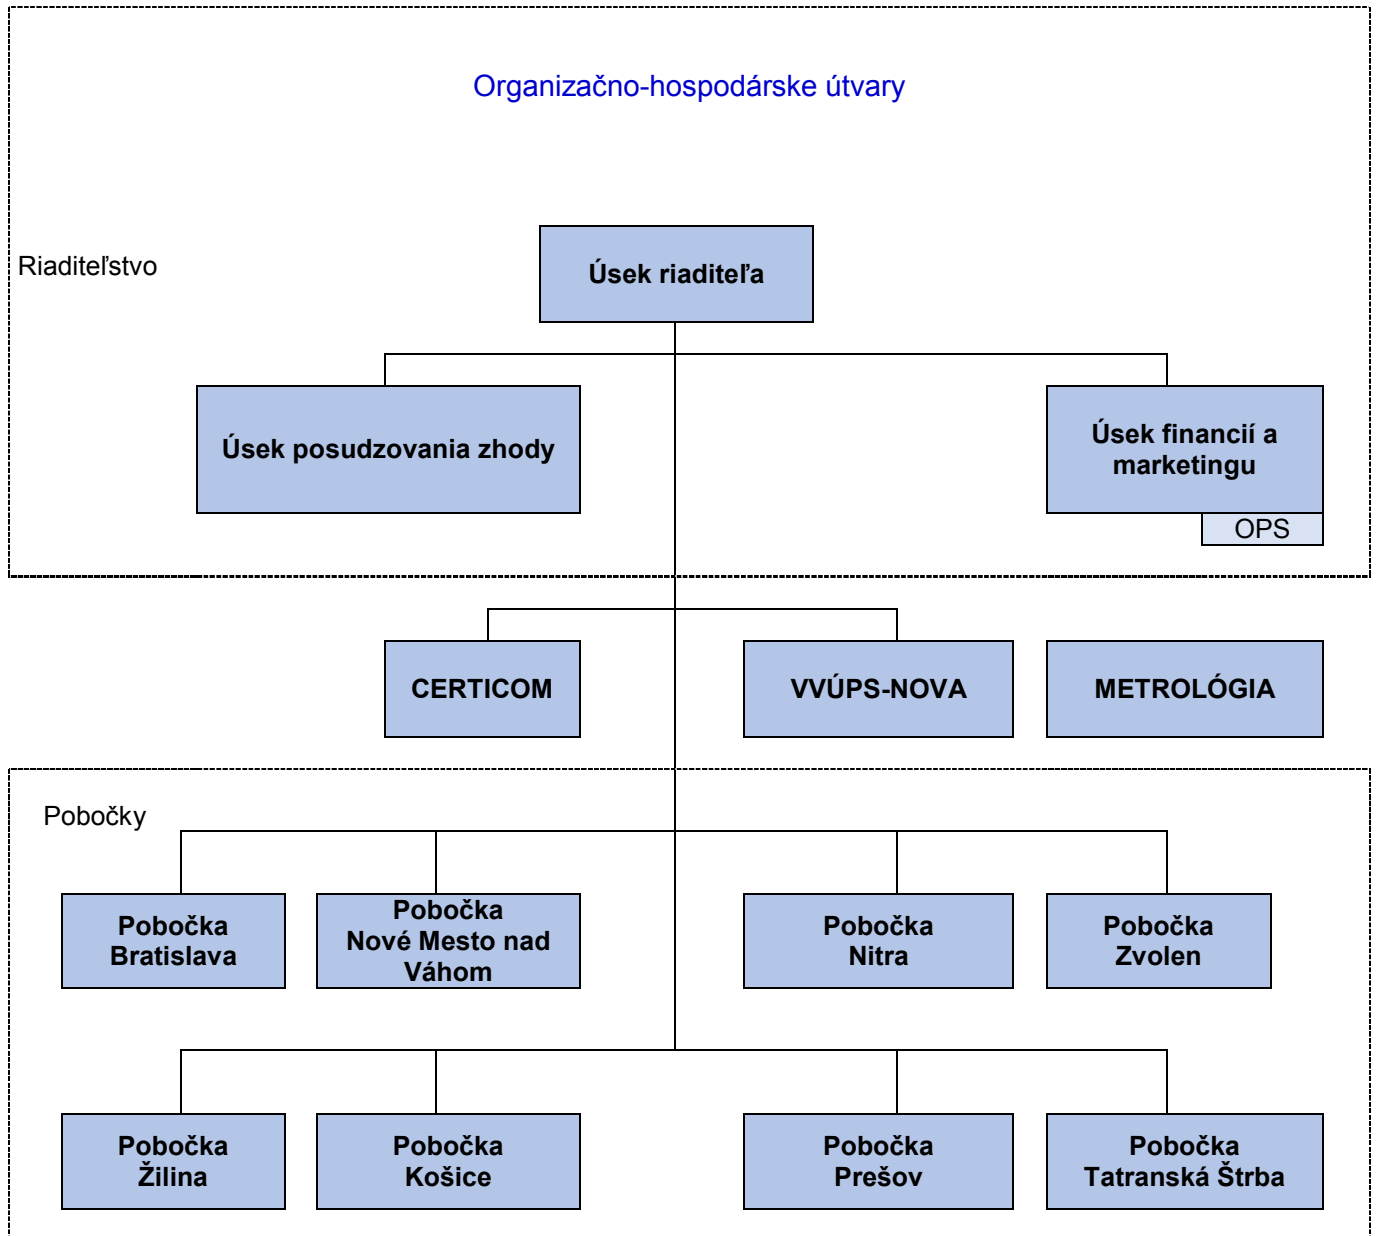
Organizačno-hospodárske útvary

Riaditeľstvo

Úsek riaditeľa

Úsek posudzovania zhody

Úsek financií a marketingu

OPS

CERTICOM

VVÚPS-NOVA

METROLÓGIA

Pobočky

Pobočka Bratislava

Pobočka Nové Mesto nad Váhom

Pobočka Nitra

Pobočka Zvolen

Pobočka Žilina

Pobočka Košice

Pobočka Prešov

Pobočka Tatranská Štrba